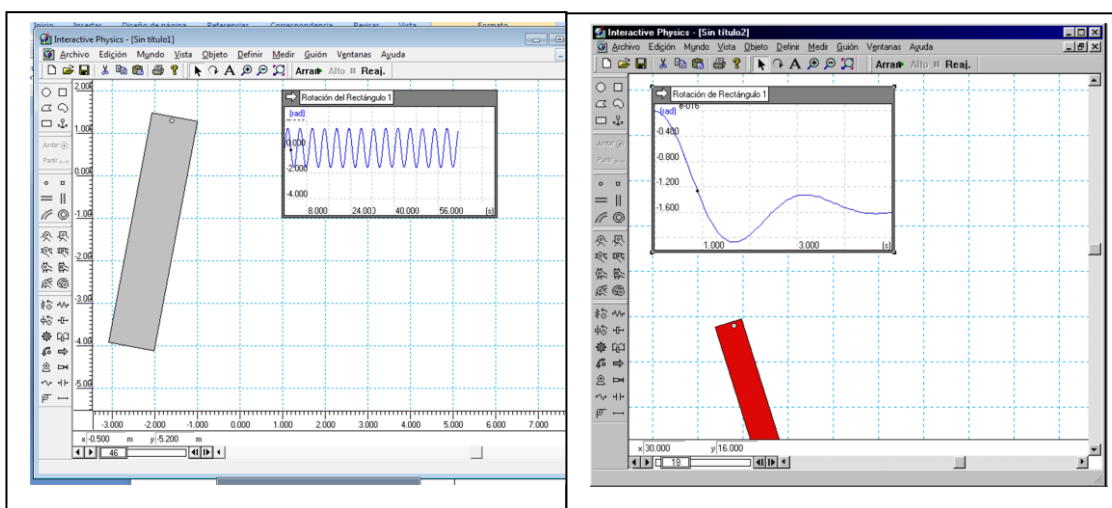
Inicio Insertar Diseño de página Referencias Correspondencia Revisar Vista Formato

Interactive Physics - [Sin título1]

Archivo Edición Mundo Vista Objeto Definir Medir Guión Ventanas Ayuda

Arran Alto Reaj.

Juntar

Partir

2.000
1.000
0.000
-1.000
-2.000
-3.000
-4.000
-5.000

Rotación del Rectángulo 1

[rad]
0.000
-2.000
-4.000
8.000 24.000 40.000 56.000 [s]

-3.000 -2.000 -1.000 0.000 1.000 2.000 3.000 4.000 5.000 6.000 7.000

x -0.500 m y -5.200 m

46

Interactive Physics - [Sin título2]

Archivo Edición Mundo Vista Objeto Definir Medir Guión Ventanas Ayuda

Arran Alto Reaj.

Juntar

Partir

Rotación de Rectángulo 1

[rad]
e-016
-0.400
-0.800
-1.200
-1.600
1.000 3.000 [s]

x 30.000 y 16.000

18